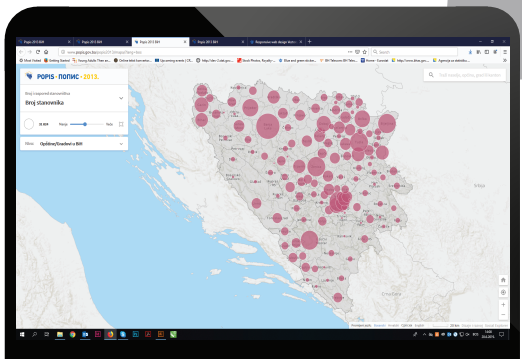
Popis 2013 BiH
Popis 2013 BiH
Popis 2013 BiH
Popis 2013 BiH
www.popis.gov.ba/popis2013/mapa/
Search
Most Visited
Getting Started
POPIS · ПОПИС · 2013.
Broj stanovnika
Bosnia
Nivo
Opštine/Grada u BiH
Traži naselja, opštine, grad (Pretraži)
Kosovo